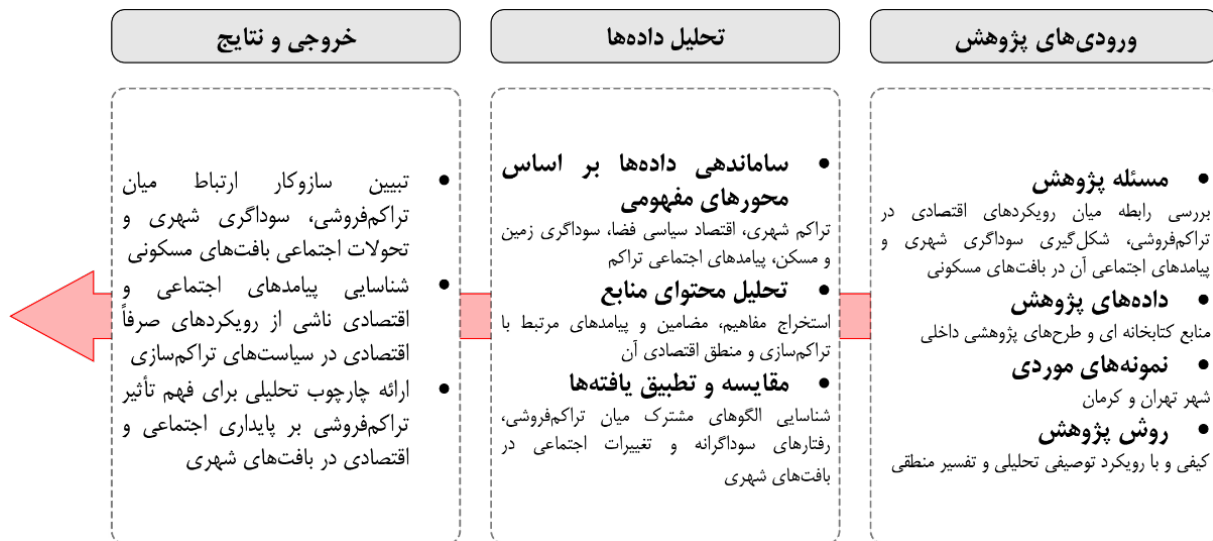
ورودی‌های پژوهش

مسئله پژوهش
بررسی رابطه میان رویکردهای اقتصادی در تراکم‌فروشی، شکل‌گیری سوداگری شهری و پیامدهای اجتماعی آن در بافت‌های مسکونی

داده‌های پژوهش
منابع کتابخانه ای و طرح‌های پژوهشی داخلی

نمونه‌های موردی
شهر تهران و کرمان

روش پژوهش
کیفی و با رویکرد توصیفی تحلیلی و تفسیر منطقی

تحلیل داده‌ها

ساماندهی داده‌ها بر اساس محورهای مفهومی
تراکم شهری، اقتصاد سیاسی فضا، سوداگری زمین و مسکن، پیامدهای اجتماعی تراکم

تحلیل محتوای منابع
استخراج مفاهیم، مضامین و پیامدهای مرتبط با تراکم‌سازی و منطق اقتصادی آن

مقایسه و تطبیق یافته‌ها
شناسایی الگوهای مشترک میان تراکم‌فروشی، رفتارهای سوداگرانه و تغییرات اجتماعی در بافت‌های شهری

خروجی و نتایج

تبیین سازوکار ارتباط میان تراکم‌فروشی، سوداگری شهری و تحولات اجتماعی بافت‌های مسکونی

شناسایی پیامدهای اجتماعی و اقتصادی ناشی از رویکردهای صرفاً اقتصادی در سیاست‌های تراکم‌سازی

ارائه چارچوب تحلیلی برای فهم تأثیر تراکم‌فروشی بر پایداری اجتماعی و اقتصادی در بافت‌های شهری